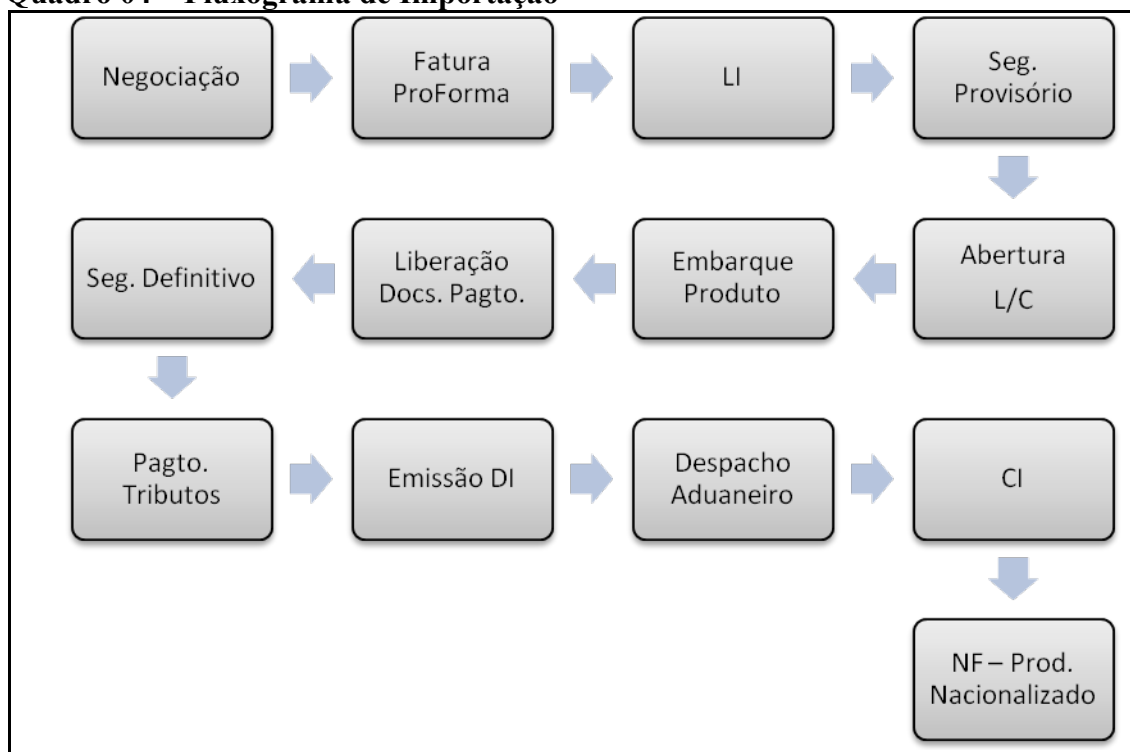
Quadro 04 – Fluxograma de Importação

Negociação

Fatura ProForma

LI

Seg. Provisório

Abertura L/C

Embarque Produto

Liberação Docs. Pagto.

Seg. Definitivo

Pagto. Tributos

Emissão DI

Despacho Aduaneiro

CI

NF – Prod. Nacionalizado